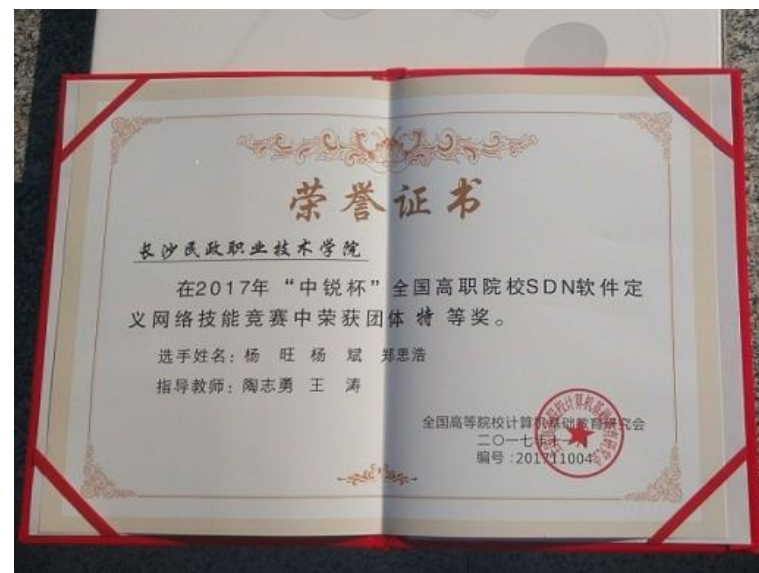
荣誉证书

长沙民政职业技术学院

在2017年“中锐杯”全国高职院校SDN软件定义网络技能竞赛中荣获团体 特 等奖。

选手姓名：杨 旺 杨 斌 郑思浩

指导教师：陶志勇 王 涛

全国高等院校计算机基础教育研究会
二〇一七年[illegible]
编号：20171004